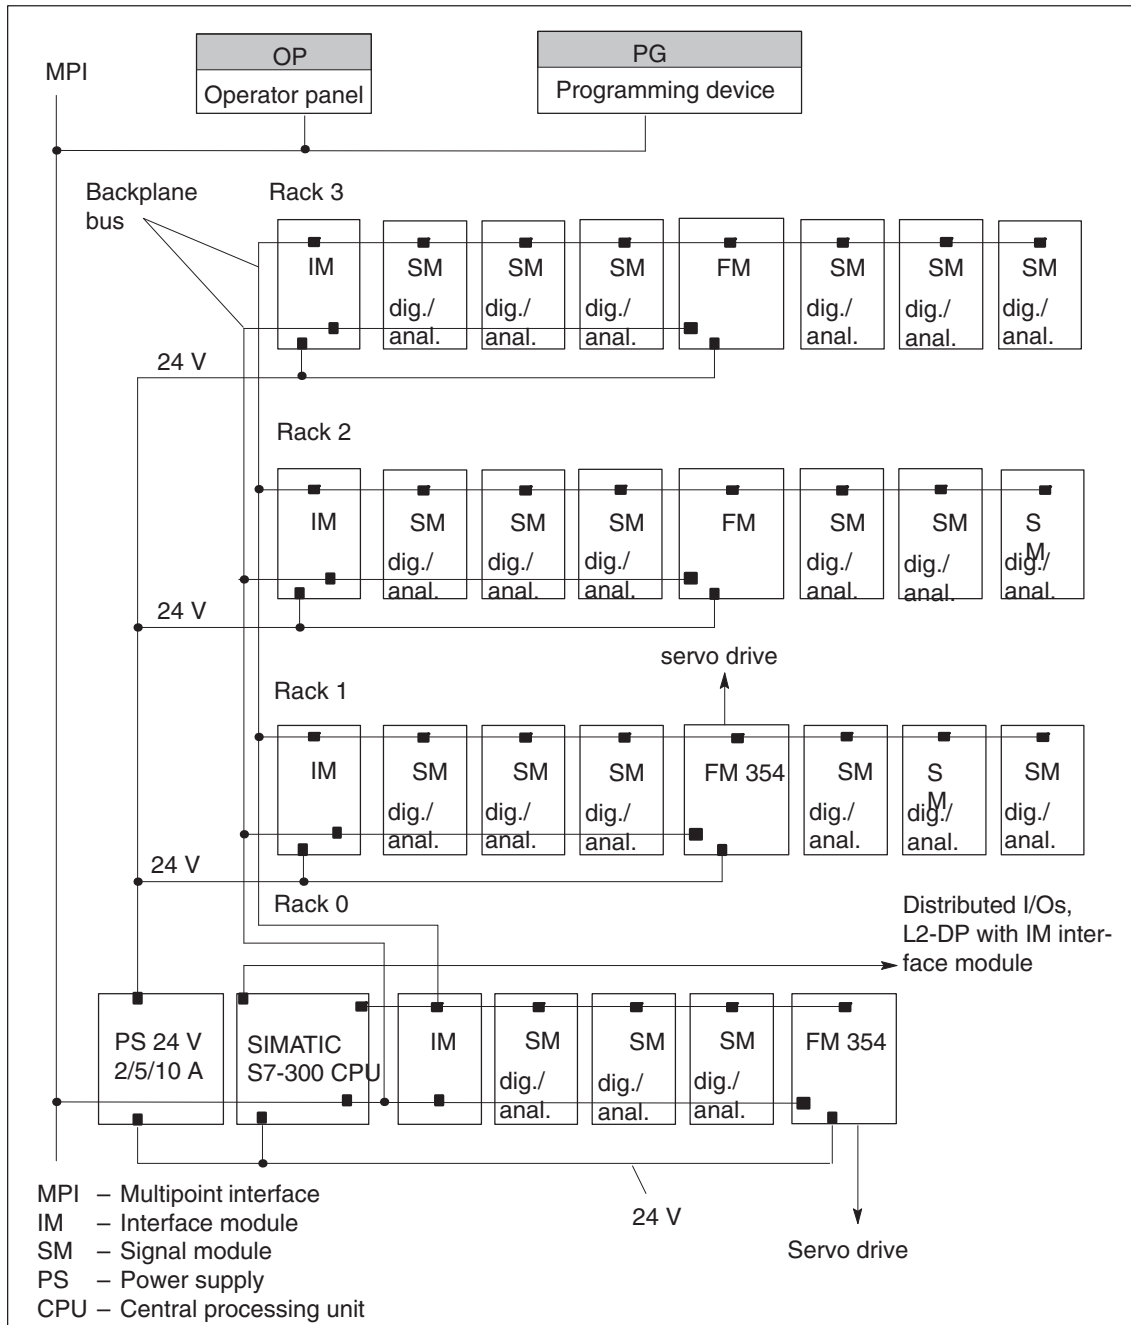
MPI

OP
Operator panel

PG
Programming device

Backplane bus

Rack 3

IM
SM dig./ anal.
SM dig./ anal.
SM dig./ anal.
FM
SM dig./ anal.
SM dig./ anal.
SM dig./ anal.

24 V

Rack 2

IM
SM dig./ anal.
SM dig./ anal.
SM dig./ anal.
FM
SM dig./ anal.
SM dig./ anal.
S M dig./ anal.

24 V

servo drive

Rack 1

IM
SM dig./ anal.
SM dig./ anal.
SM dig./ anal.
FM 354
SM dig./ anal.
S M dig./ anal.
SM dig./ anal.

24 V

Rack 0

Distributed I/Os, L2-DP with IM interface module

PS 24 V 2/5/10 A
SIMATIC S7-300 CPU
IM
SM dig./ anal.
SM dig./ anal.
SM dig./ anal.
FM 354

24 V

Servo drive

MPI – Multipoint interface
IM – Interface module
SM – Signal module
PS – Power supply
CPU – Central processing unit